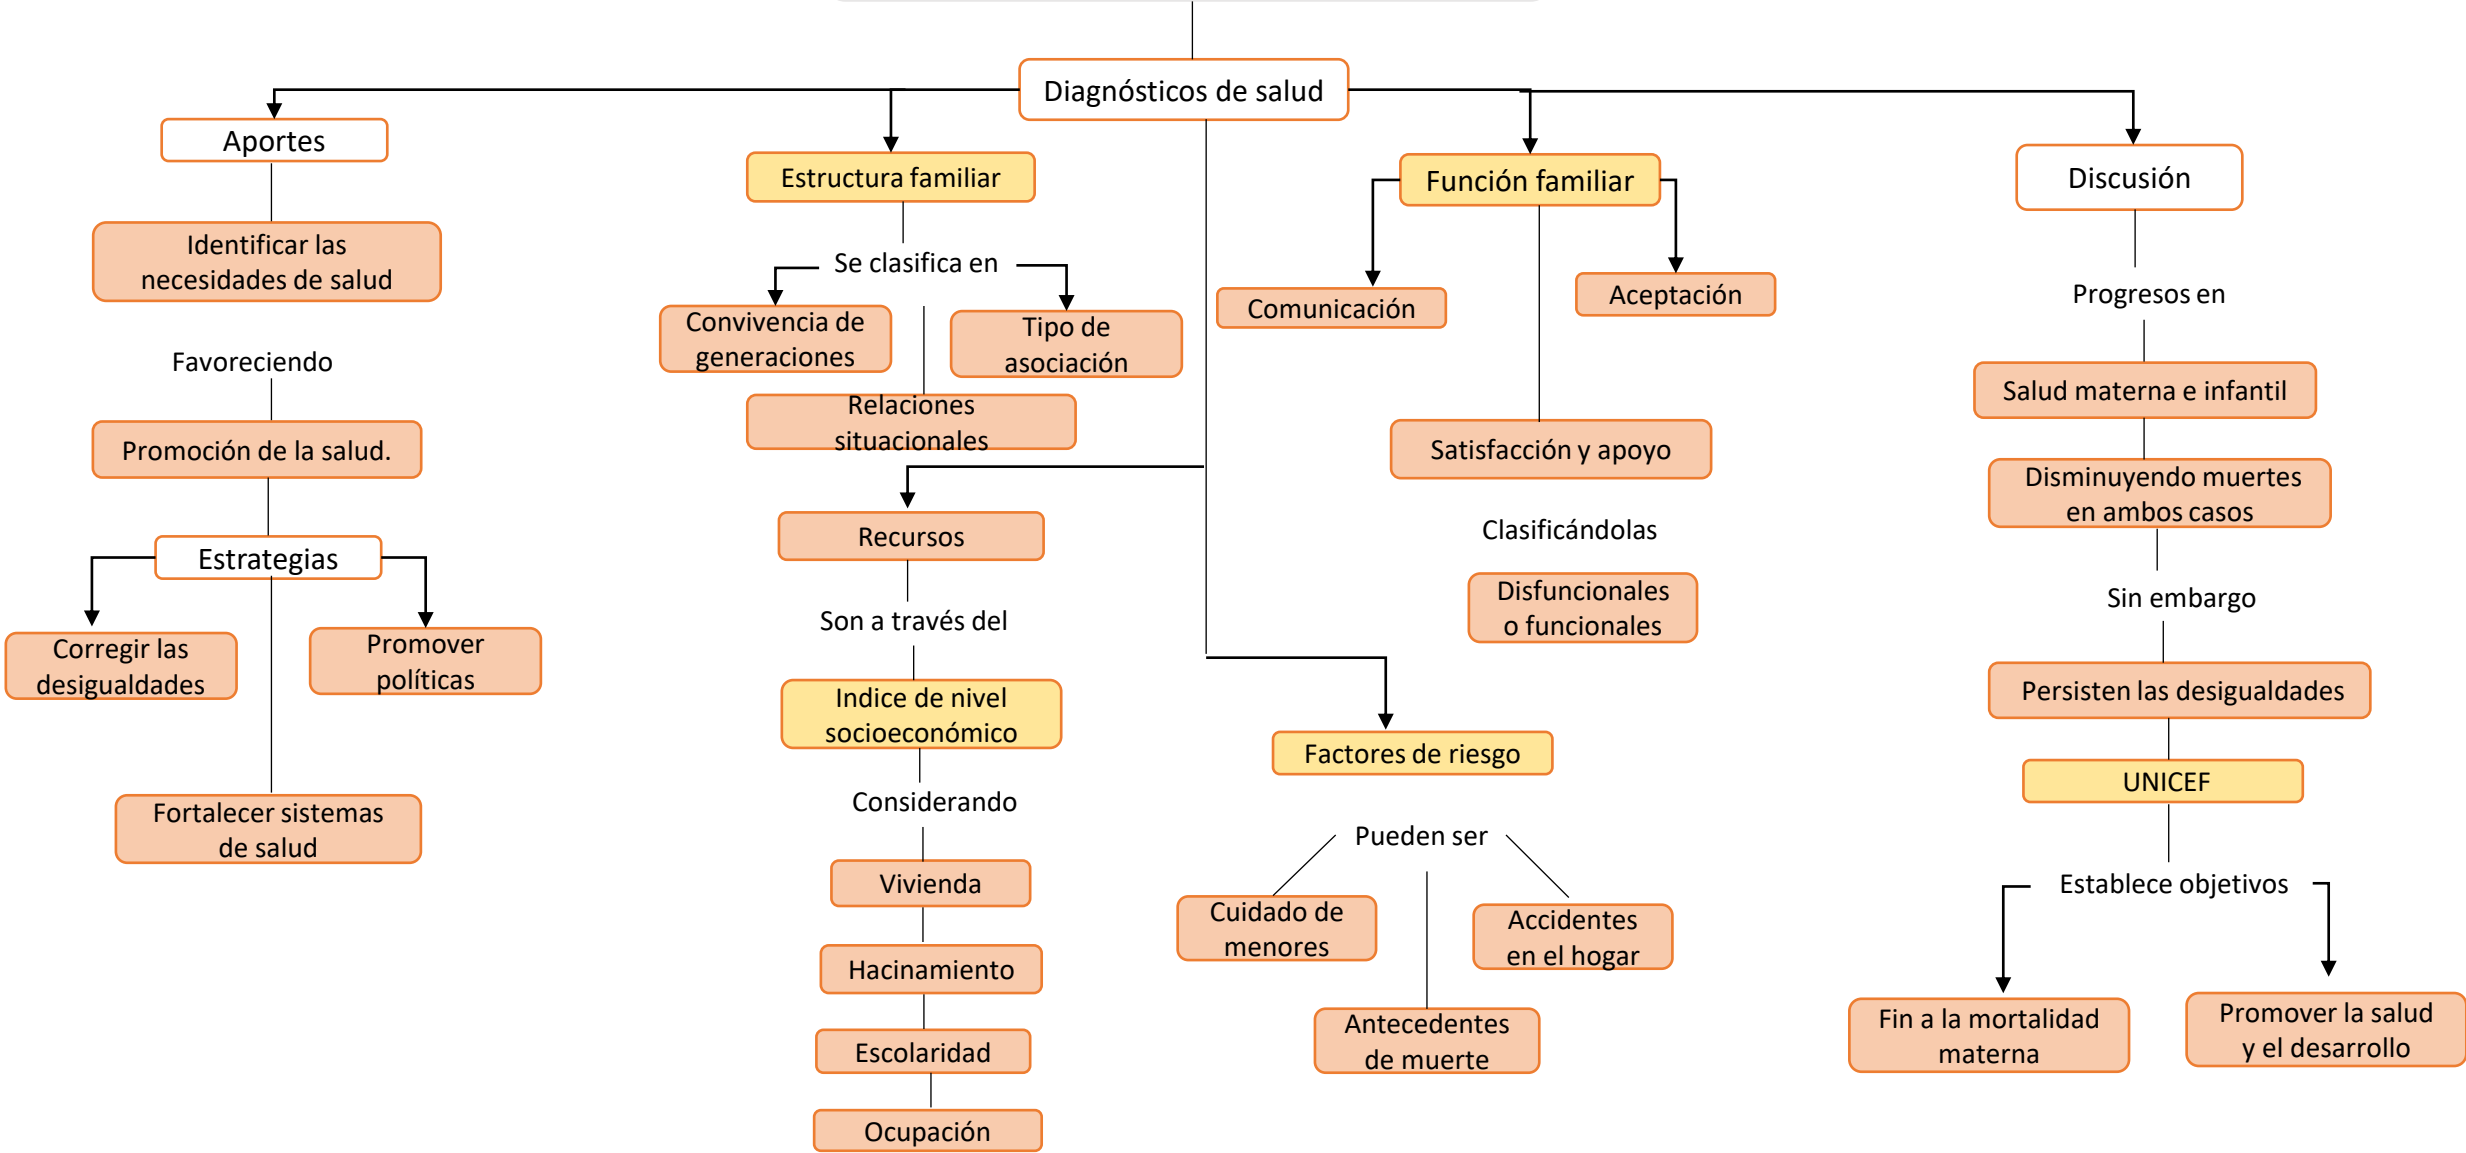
Diagnósticos de salud

Aportes

Identificar las necesidades de salud

Favoreciendo

Promoción de la salud.

Estrategias

Corregir las desigualdades

Promover políticas

Fortalecer sistemas de salud

Estructura familiar

Se clasifica en

Convivencia de generaciones

Tipo de asociación

Relaciones situacionales

Recursos

Son a través del

Indice de nivel socioeconómico

Considerando

Vivienda

Hacinamiento

Escolaridad

Ocupación

Función familiar

Comunicación

Aceptación

Satisfacción y apoyo

Clasificándolas

Disfuncionales o funcionales

Factores de riesgo

Pueden ser

Cuidado de menores

Accidentes en el hogar

Antecedentes de muerte

Discusión

Progresos en

Salud materna e infantil

Disminuyendo muertes en ambos casos

Sin embargo

Persisten las desigualdades

UNICEF

Establece objetivos

Fin a la mortalidad materna

Promover la salud y el desarrollo